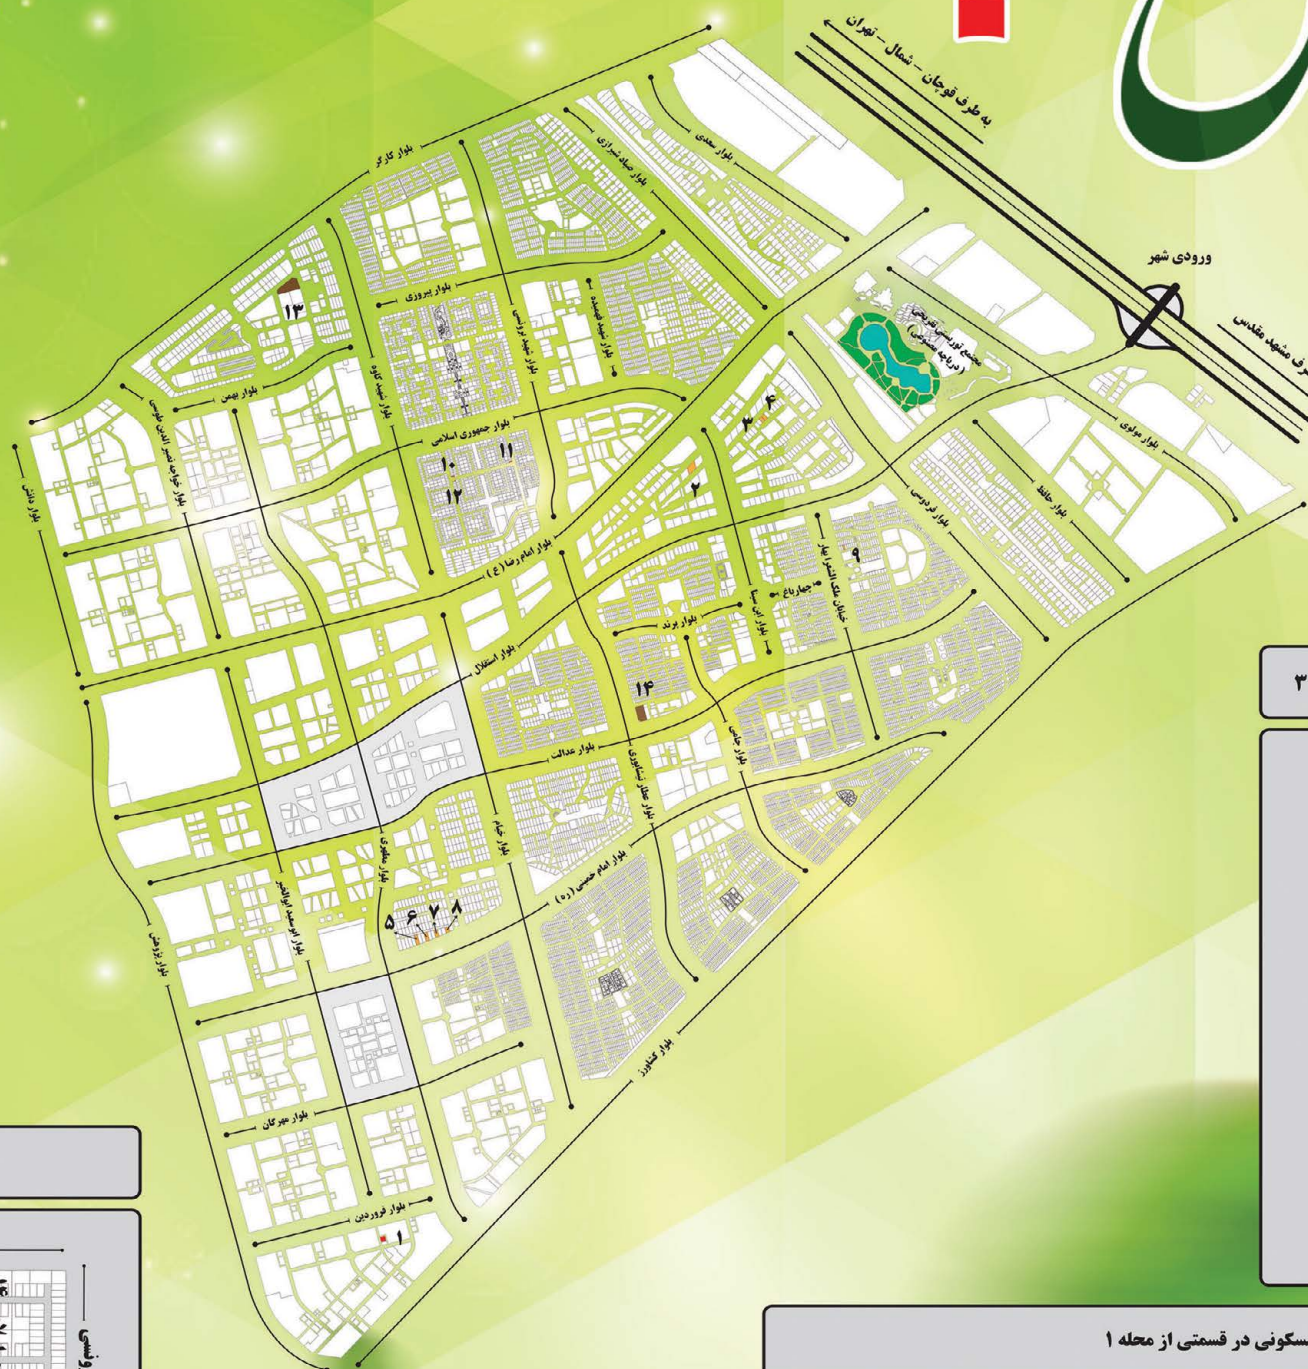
به طرف قوچان - شمال - تهران
ورودی شهر
طرف مشهد مقدس
بلوار کارگر
بلوار سعدی
بلوار صائب شیرازی
بلوار صیاد شیرازی
بلوار پیروزی
بلوار شهید فهمیده
بلوار شهید مطهری
بلوار شهید گلوه
بلوار بهمن
بلوار خواجه نصیرالدین طوسی
بلوار دانش
بلوار جمهوری اسلامی
بلوار امام رضا (ع)
بلوار استقلال
بلوار عدالت
بلوار خیام
بلوار مطهری
بلوار ابوسعید ابوالخیر
بلوار پژوهش
بلوار مهرگان
بلوار فروردین
بلوار امام خمینی (ره)
بلوار کشاورز
بلوار عطار نیشابوری
بلوار جامی
بلوار برند
بلوار ابن سینا
چهارباغ
خیابان ملک الشعرا بهار
بلوار فردوسی
بلوار حافظ
بلوار مولوی
مجتمع توریستی تفریحی (دریاچه مصنوعی)
۱۳
۱۰
۱۱
۱۲
۳
۴
۲
۹
۱۴
۵
۶
۷
۸
۱
۳
سکونی در قسمتی از محله ۱
وشنی